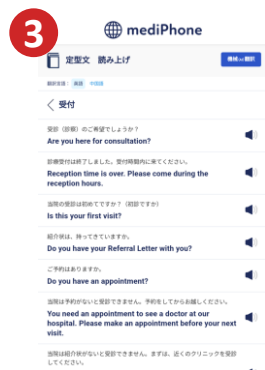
3

mediPhone

定型文 読み上げ

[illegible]

翻訳言語：英語 中国語

受付

受診（診察）のご希望でしょうか？
Are you here for consultation?

診療受付は終了しました。受付時間内に来てください。
Reception time is over. Please come during the reception hours.

当院の受診は初めてですか？（初診ですか）
Is this your first visit?

紹介状は、持ってきていますか。
Do you have your Referral Letter with you?

ご予約はありますか。
Do you have an appointment?

当院は予約がないと受診できません。予約をしてからお越しください。
You need an appointment to see a doctor at our hospital. Please make an appointment before your next visit.

当院は紹介状がないと受診できません。まずは、近くのクリニックを受診してください。